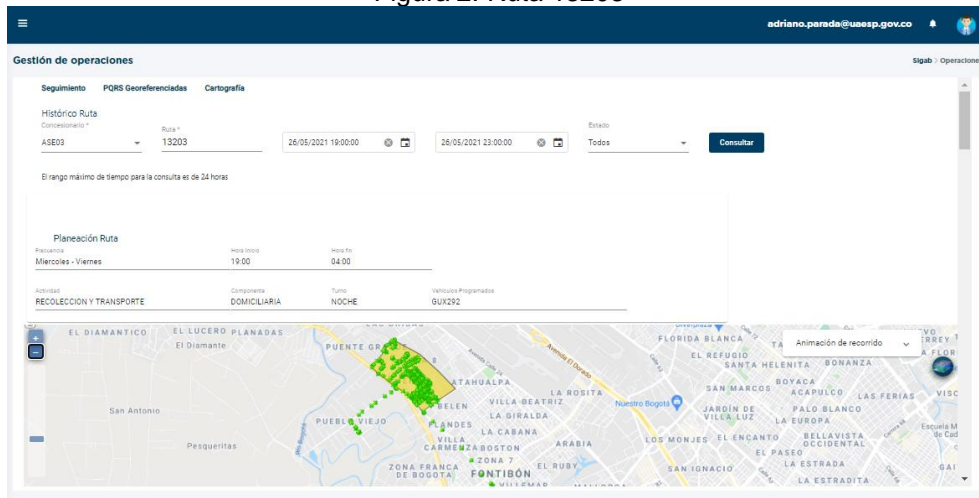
Figura 2. Ruta 13203

adriano.parada@uaesp.gov.co

Gestión de operaciones

Sigab > Operacione

Seguimiento PQRS Georeferenciadas Cartografía

Histórico Ruta

Concesionario *
ASE03

Ruta *
13203

26/05/2021 19:00:00

26/05/2021 23:00:00

Estado
Todos

Consultar

El rango máximo de tiempo para la consulta es de 24 horas

Planeación Ruta

Frecuencia
Miercoles - Viernes

Hora Inicio
19:00

Hora fin
04:00

Actividad
RECOLECCION Y TRANSPORTE

Componente
DOMICILIARIA

Turno
NOCHE

Vehiculos Programados
GUX292

Animación de recorrido

EL DIAMANTICO EL LUCERO PLANADAS El Diamante PUENTE GR San Antonio Pesquerítas PUEBLO VIEJO ATAHUALPA BELEN VILLA BEATRIZ LA ROSITA LA GIRALDA LANDES LA CABANA VILLA CARMENZA BOSTON ARABIA ZONA 7 ZONA FRANCA DE BOGOTA FONTIBÓN EL RUBY Nuestro Bogotá FLORIDA BLANCA EL REFUGIO SANTA HELENITA BONANZA SAN MARCOS BOYACA ACAPULCO LAS FERIAS JARDÍN DE VILLA LUZ PALO BLANCO LA EUROPA LOS MONJES EL ENCANTO BELLAVISTA OCCIDENTAL EL PASEO SAN IGNACIO LA ESTRADA LA ESTRADITA Avenida El Dorado